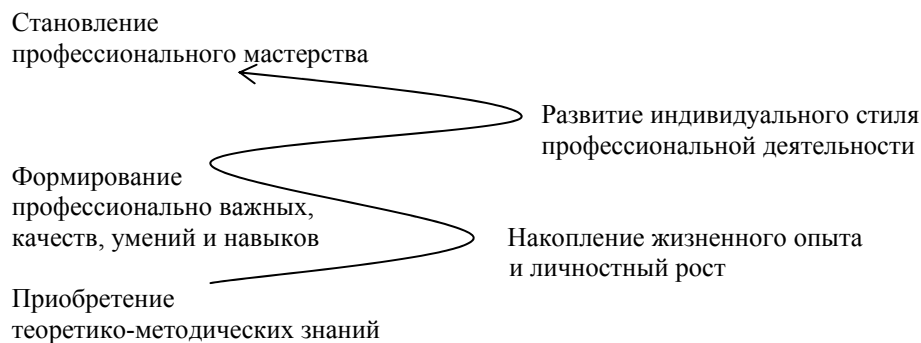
Становление
профессионального мастерства

Развитие индивидуального стиля
профессиональной деятельности

Формирование
профессионально важных,
качеств, умений и навыков

Накопление жизненного опыта
и личностный рост

Приобретение
теоретико-методических знаний